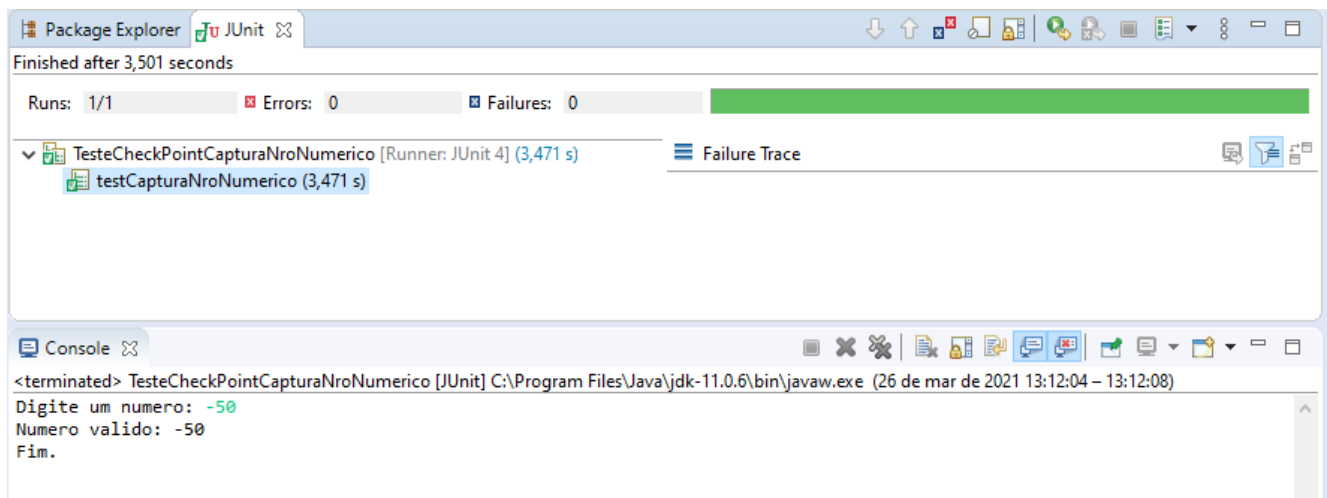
Package Explorer JUnit ☒

Finished after 3,501 seconds

Runs: 1/1 Errors: 0 Failures: 0

TesteCheckPointCapturaNroNumerico [Runner: JUnit 4] (3,471 s)
testCapturaNroNumerico (3,471 s)

Failure Trace

Console ☒

<terminated> TesteCheckPointCapturaNroNumerico [JUnit] C:\Program Files\Java\jdk-11.0.6\bin\javaw.exe (26 de mar de 2021 13:12:04 – 13:12:08)
Digite um numero: -50
Numero valido: -50
Fim.